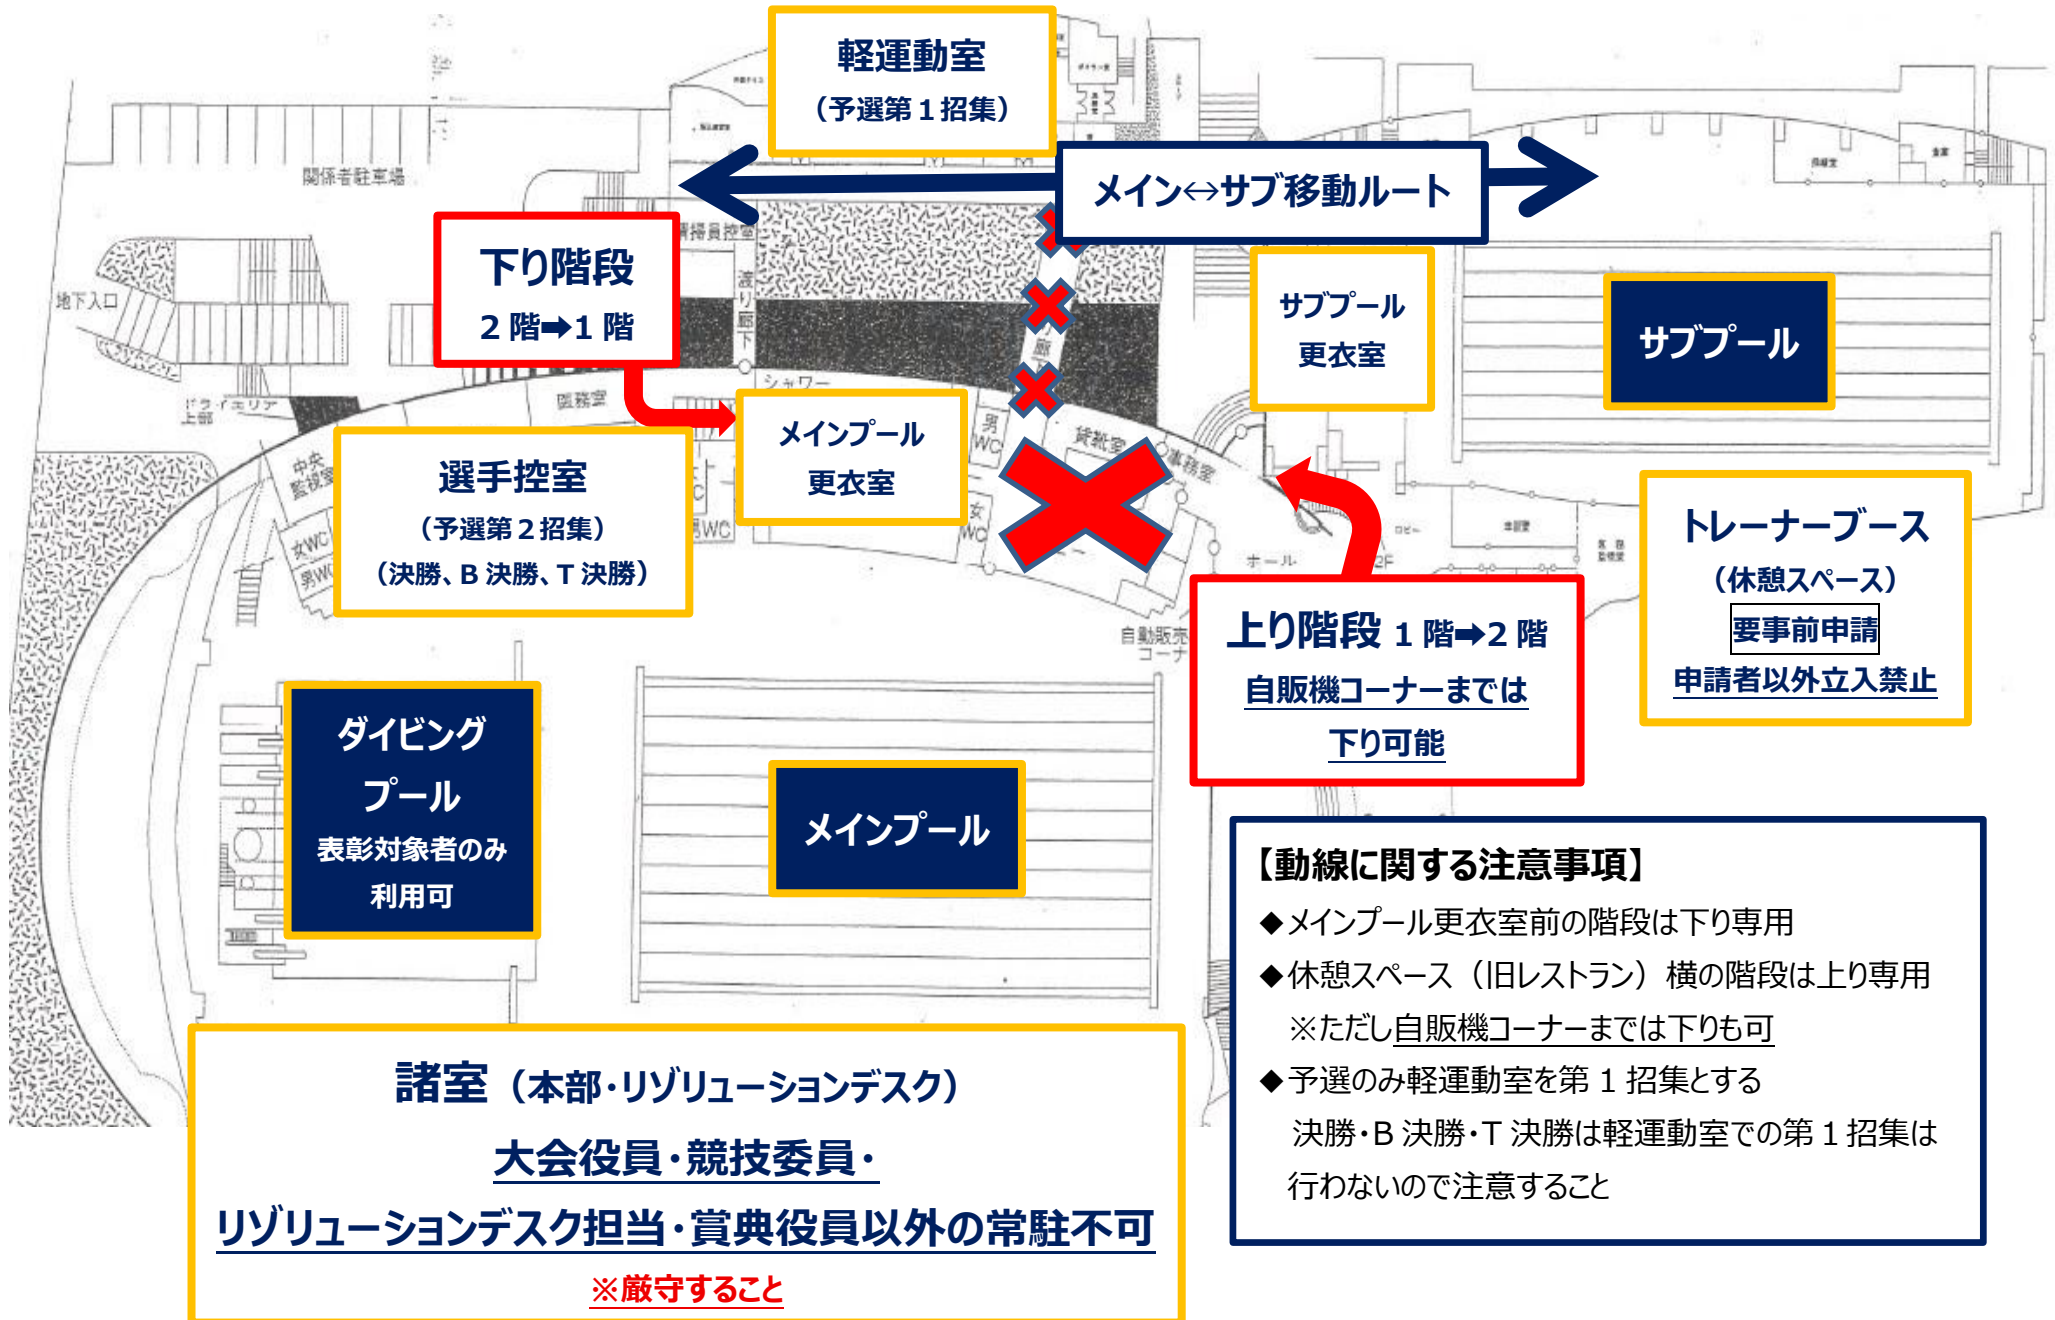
軽運動室
（予選第１招集）

メイン↔サブ移動ルート

関係者駐車場

下り階段
２階➡１階

地下入口

サブプール
更衣室

サブプール

メインプール
更衣室

選手控室
（予選第２招集）
（決勝、B 決勝、T 決勝）

トレーナーブース
（休憩スペース）
要事前申請
申請者以外立入禁止

上り階段 １階➡２階
自販機コーナーまでは
下り可能

ダイビング
プール
表彰対象者のみ
利用可

メインプール

【動線に関する注意事項】
◆メインプール更衣室前の階段は下り専用
◆休憩スペース（旧レストラン）横の階段は上り専用
※ただし自販機コーナーまでは下りも可
◆予選のみ軽運動室を第１招集とする
決勝・B 決勝・T 決勝は軽運動室での第１招集は行わないので注意すること

諸室（本部・リゾリューションデスク）
大会役員・競技委員・
リゾリューションデスク担当・賞典役員以外の常駐不可
※厳守すること